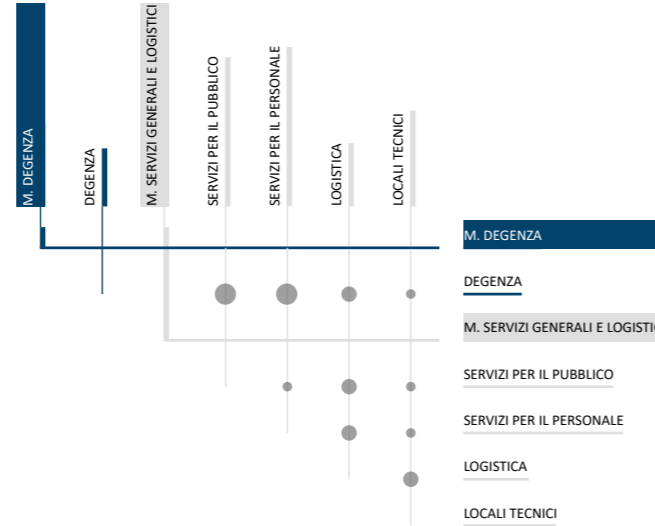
M. DEGENZA

DEGENZA

M. SERVIZI GENERALI E LOGISTICI

SERVIZI PER IL PUBBLICO

SERVIZI PER IL PERSONALE

LOGISTICA

LOCALI TECNICI

M. DEGENZA

DEGENZA

M. SERVIZI GENERALI E LOGISTIC

SERVIZI PER IL PUBBLICO

SERVIZI PER IL PERSONALE

LOGISTICA

LOCALI TECNICI